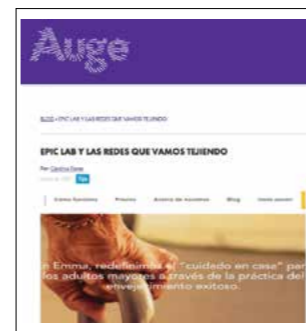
Auge

BLOG › EPIC LAB Y LAS REDES QUE VAMOS TEJIENDO

EPIC LAB Y LAS REDES QUE VAMOS TEJIENDO

Por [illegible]

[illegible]

Cómo funciona Precios Acerca de nosotros Blog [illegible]

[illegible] Emma, redefinimos el "cuidado en casa" par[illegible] los adultos mayores a través de la práctica del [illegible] envejecimiento exitoso.